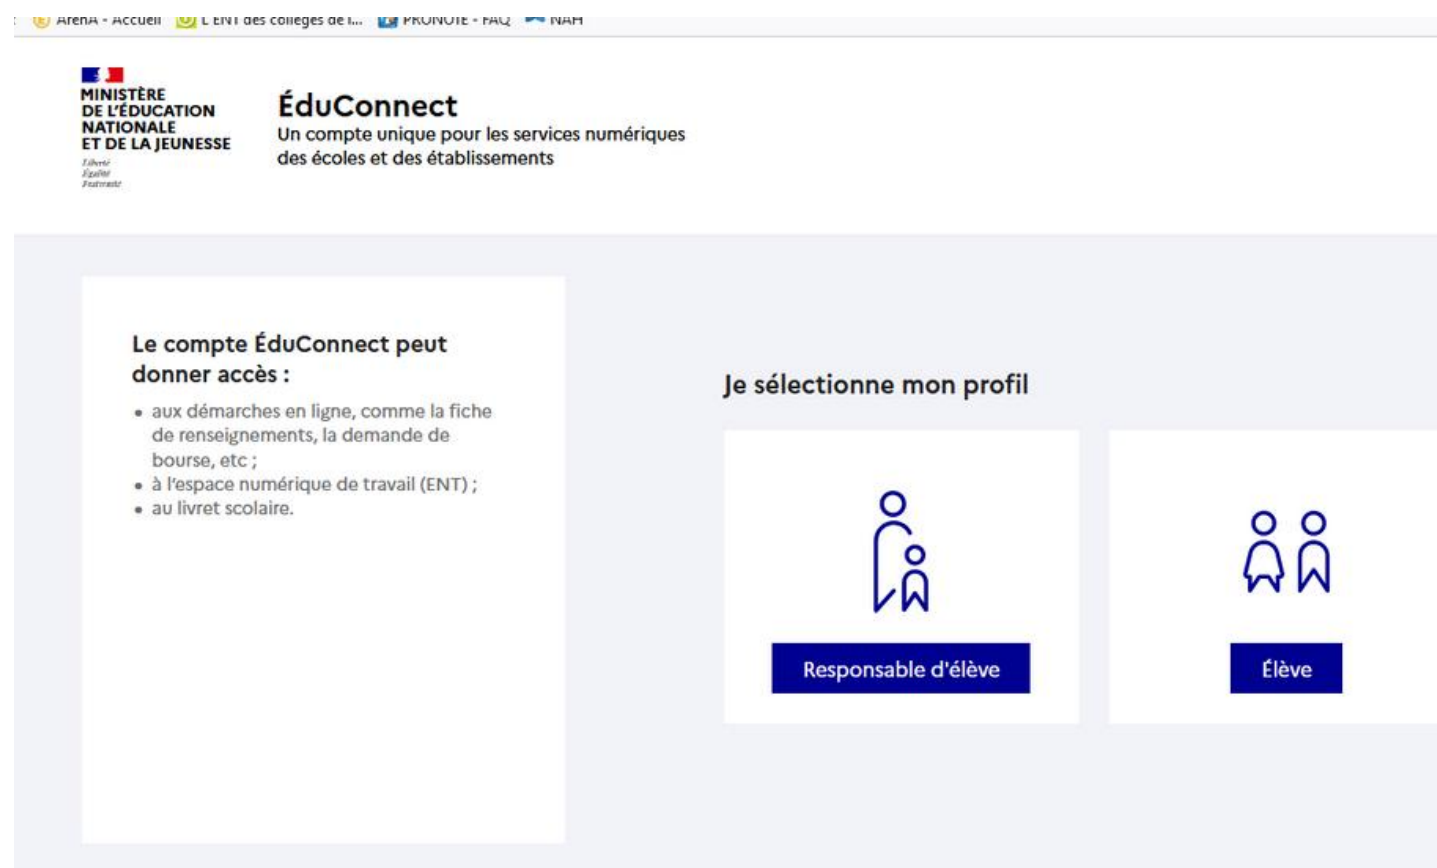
ArenA - Accueil L'ENT des collèges de l... PRONOTE - FAQ NAH

MINISTÈRE DE L'ÉDUCATION NATIONALE ET DE LA JEUNESSE
Liberté
Égalité
Fraternité

ÉduConnect
Un compte unique pour les services numériques des écoles et des établissements

Le compte ÉduConnect peut donner accès :

• aux démarches en ligne, comme la fiche de renseignements, la demande de bourse, etc ;
• à l'espace numérique de travail (ENT) ;
• au livret scolaire.

Je sélectionne mon profil

Responsable d'élève

Élève